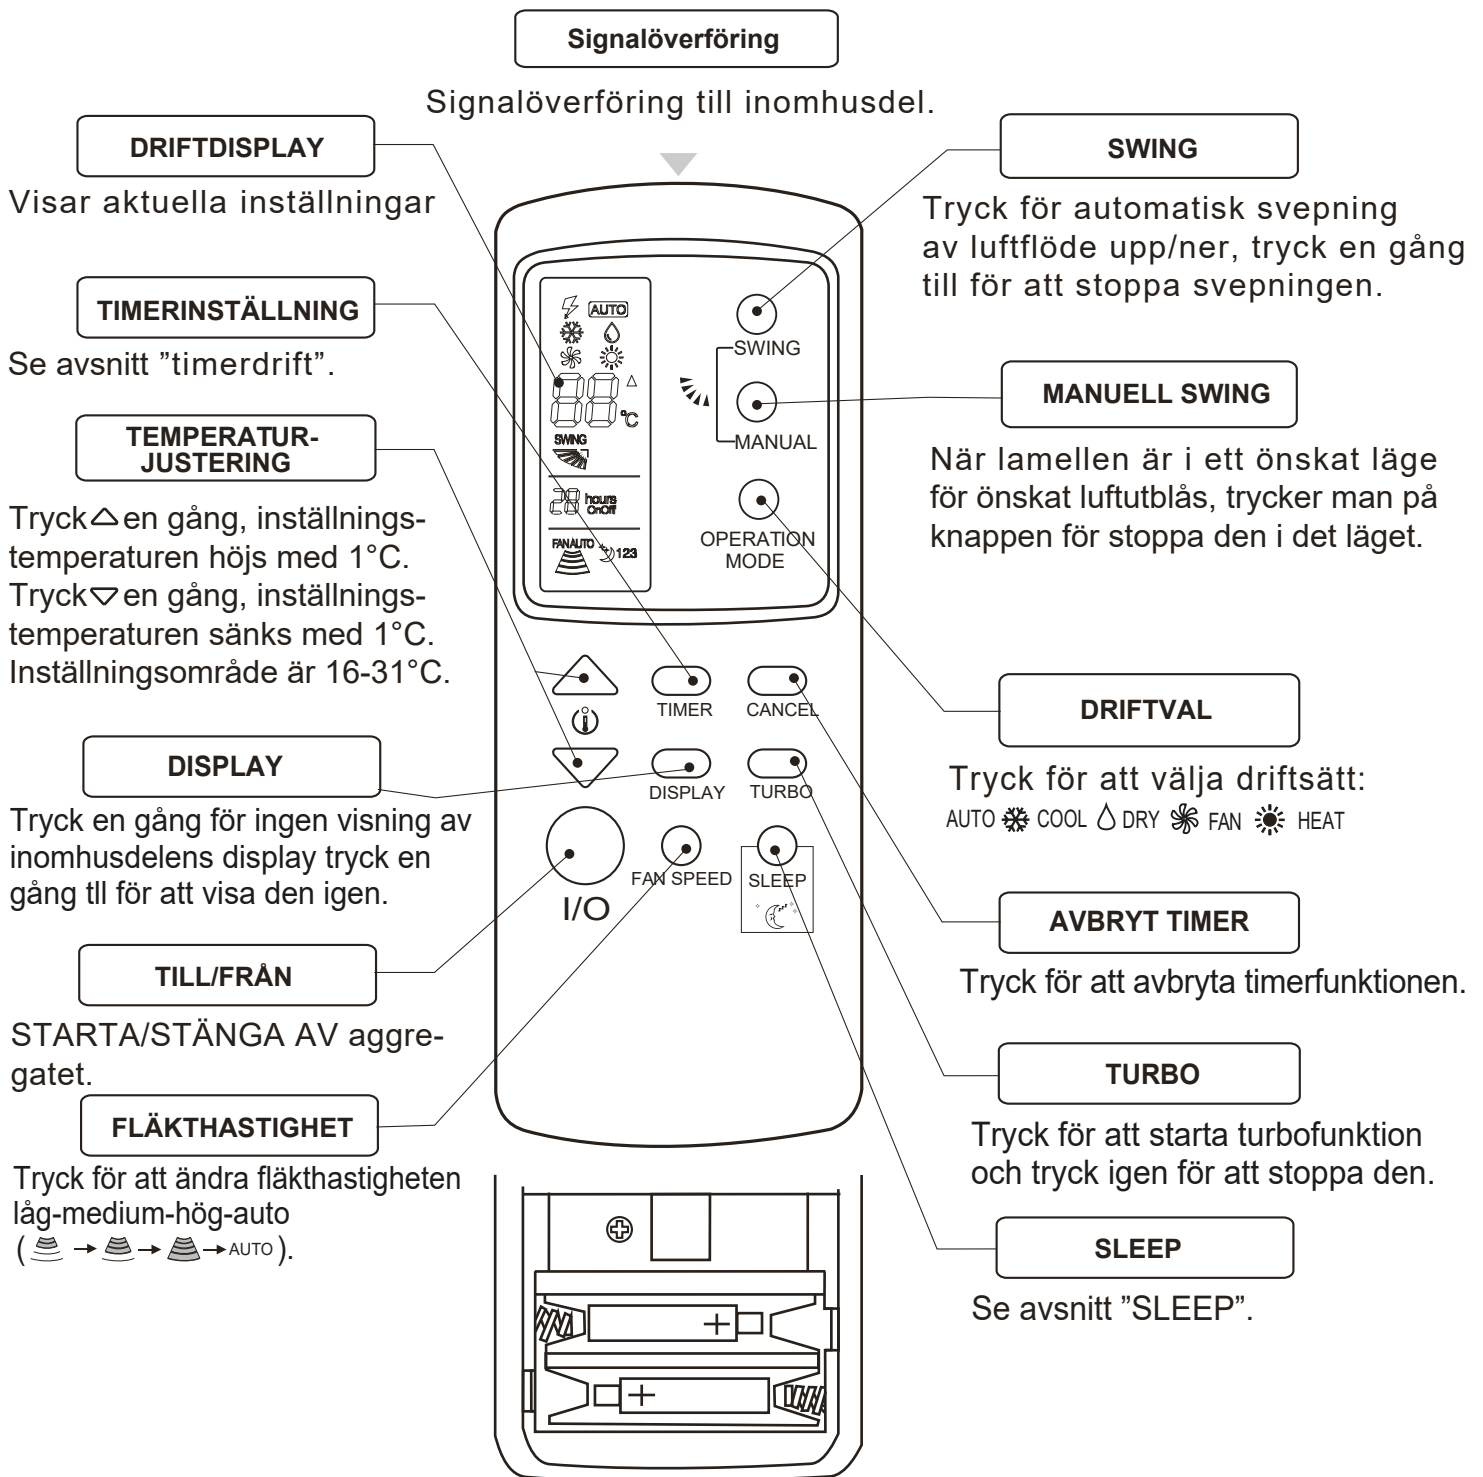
Signalöverföring

Signalöverföring till inomhusdel.

DRIFTDISPLAY

Visar aktuella inställningar

TIMERINSTÄLLNING

Se avsnitt ”timerdrift”.

TEMPERATUR-JUSTERING

Tryck △ en gång, inställningstemperaturen höjs med 1°C. Tryck ▽ en gång, inställningstemperaturen sänks med 1°C. Inställningsområde är 16-31°C.

DISPLAY

Tryck en gång för ingen visning av inomhusdelens display tryck en gång tll för att visa den igen.

TILL/FRÅN

STARTA/STÄNGA AV aggregatet.

FLÄKTHASTIGHET

Tryck för att ändra fläkthastigheten låg-medium-hög-auto ( → → → AUTO ).

SWING

Tryck för automatisk svepning av luftflöde upp/ner, tryck en gång till för att stoppa svepningen.

MANUELL SWING

När lamellen är i ett önskat läge för önskat luftutblås, trycker man på knappen för stoppa den i det läget.

DRIFTVAL

Tryck för att välja driftsätt:
AUTO COOL DRY FAN HEAT

AVBRYT TIMER

Tryck för att avbryta timerfunktionen.

TURBO

Tryck för att starta turbofunktion och tryck igen för att stoppa den.

SLEEP

Se avsnitt ”SLEEP”.

AUTO
88
SWING
88 hours On Off
FAN AUTO 123
SWING
MANUAL
OPERATION MODE
TIMER
CANCEL
DISPLAY
TURBO
I/O
FAN SPEED
SLEEP